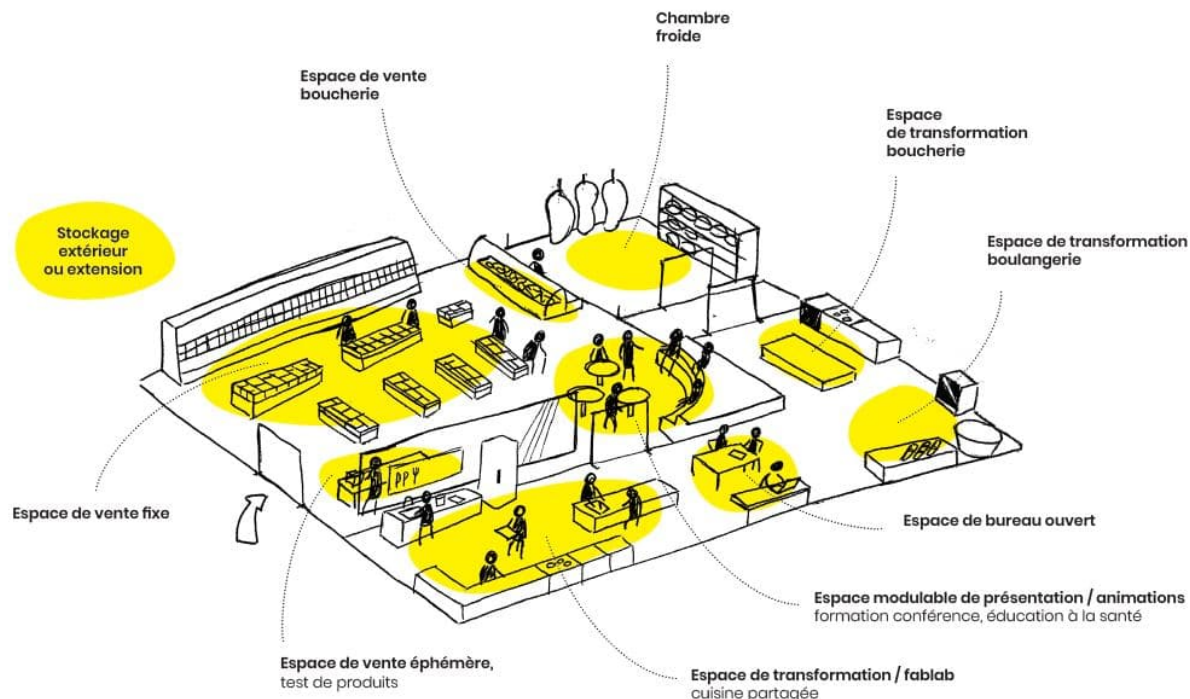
Chambre froide

Espace de vente boucherie

Espace de transformation boucherie

Stockage extérieur ou extension

Espace de transformation boulangerie

Espace de vente fixe

Espace de bureau ouvert

Espace modulable de présentation / animations
formation conférence, éducation à la santé

Espace de vente éphémère,
test de produits

Espace de transformation / fablab
cuisine partagée